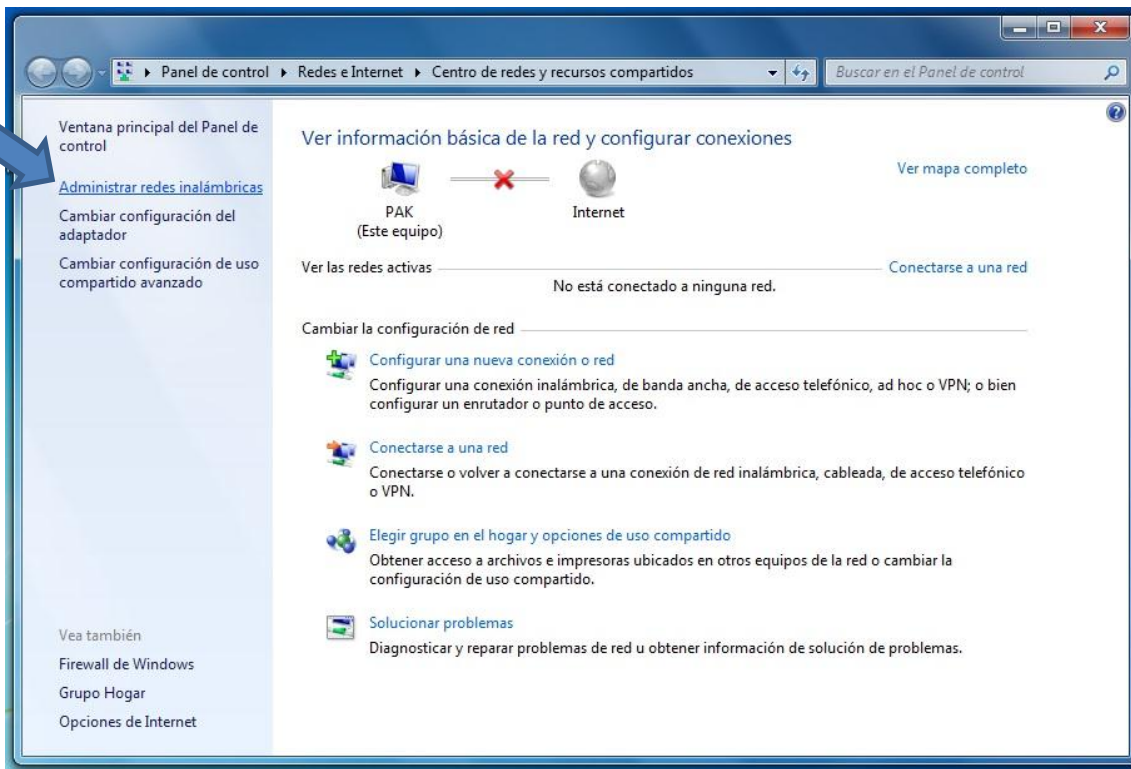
Panel de control ▸ Redes e Internet ▸ Centro de redes y recursos compartidos

Buscar en el Panel de control

Ventana principal del Panel de control

Administrar redes inalámbricas

Cambiar configuración del adaptador

Cambiar configuración de uso compartido avanzado

Ver información básica de la red y configurar conexiones

Ver mapa completo

PAK
(Este equipo)

Internet

Ver las redes activas

Conectarse a una red

No está conectado a ninguna red.

Cambiar la configuración de red

Configurar una nueva conexión o red

Configurar una conexión inalámbrica, de banda ancha, de acceso telefónico, ad hoc o VPN; o bien configurar un enrutador o punto de acceso.

Conectarse a una red

Conectarse o volver a conectarse a una conexión de red inalámbrica, cableada, de acceso telefónico o VPN.

Elegir grupo en el hogar y opciones de uso compartido

Obtener acceso a archivos e impresoras ubicados en otros equipos de la red o cambiar la configuración de uso compartido.

Solucionar problemas

Diagnosticar y reparar problemas de red u obtener información de solución de problemas.

Vea también

Firewall de Windows

Grupo Hogar

Opciones de Internet